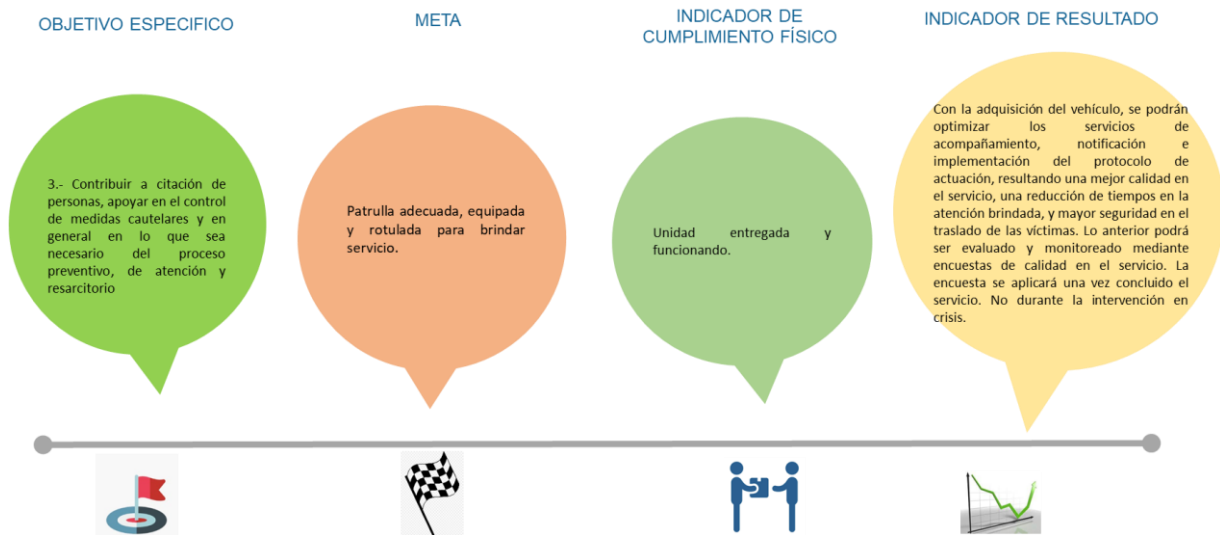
OBJETIVO ESPECIFICO

3.- Contribuir a citación de personas, apoyar en el control de medidas cautelares y en general en lo que sea necesario del proceso preventivo, de atención y resarcitorio

META

Patrulla adecuada, equipada y rotulada para brindar servicio.

INDICADOR DE CUMPLIMIENTO FÍSICO

Unidad entregada y funcionando.

INDICADOR DE RESULTADO

Con la adquisición del vehículo, se podrán optimizar los servicios de acompañamiento, notificación e implementación del protocolo de actuación, resultando una mejor calidad en el servicio, una reducción de tiempos en la atención brindada, y mayor seguridad en el traslado de las víctimas. Lo anterior podrá ser evaluado y monitoreado mediante encuestas de calidad en el servicio. La encuesta se aplicará una vez concluido el servicio. No durante la intervención en crisis.